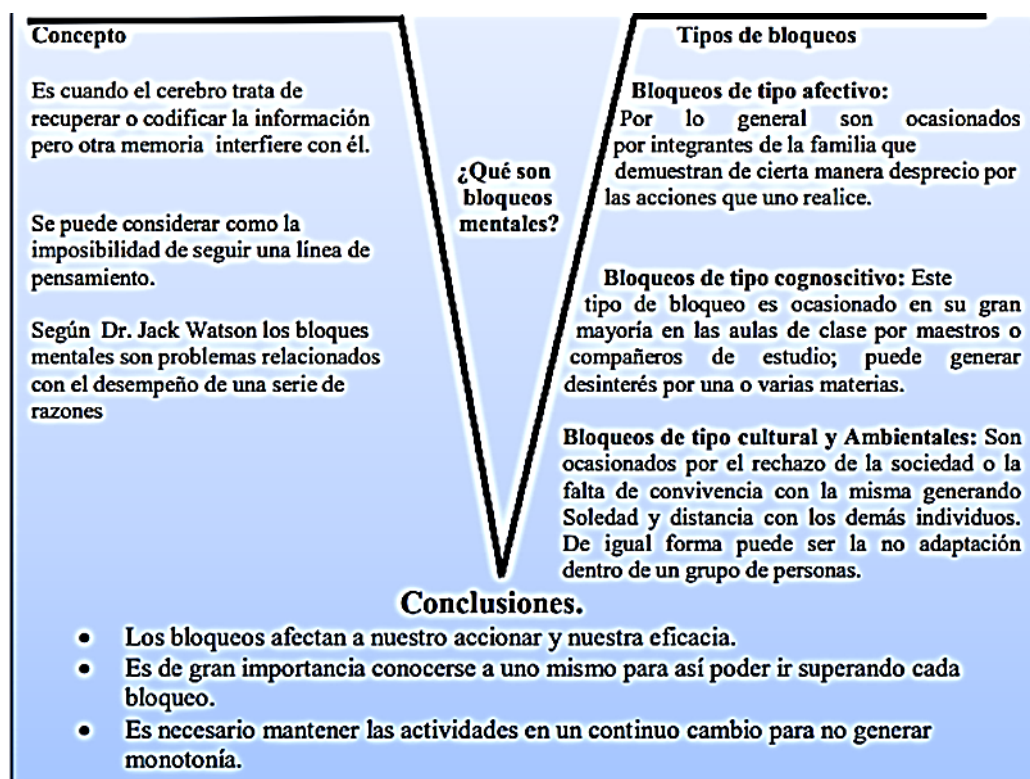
Concepto

Es cuando el cerebro trata de recuperar o codificar la información pero otra memoria interfiere con él.

Se puede considerar como la imposibilidad de seguir una línea de pensamiento.

Según Dr. Jack Watson los bloques mentales son problemas relacionados con el desempeño de una serie de razones

¿Qué son bloqueos mentales?

Tipos de bloqueos

Bloqueos de tipo afectivo:
Por lo general son ocasionados por integrantes de la familia que demuestran de cierta manera desprecio por las acciones que uno realice.

Bloqueos de tipo cognoscitivo: Este tipo de bloqueo es ocasionado en su gran mayoría en las aulas de clase por maestros o compañeros de estudio; puede generar desinterés por una o varias materias.

Bloqueos de tipo cultural y Ambientales: Son ocasionados por el rechazo de la sociedad o la falta de convivencia con la misma generando Soledad y distancia con los demás individuos. De igual forma puede ser la no adaptación dentro de un grupo de personas.

Conclusiones.

- Los bloqueos afectan a nuestro accionar y nuestra eficacia.
- Es de gran importancia conocerse a uno mismo para así poder ir superando cada bloqueo.
- Es necesario mantener las actividades en un continuo cambio para no generar monotonía.